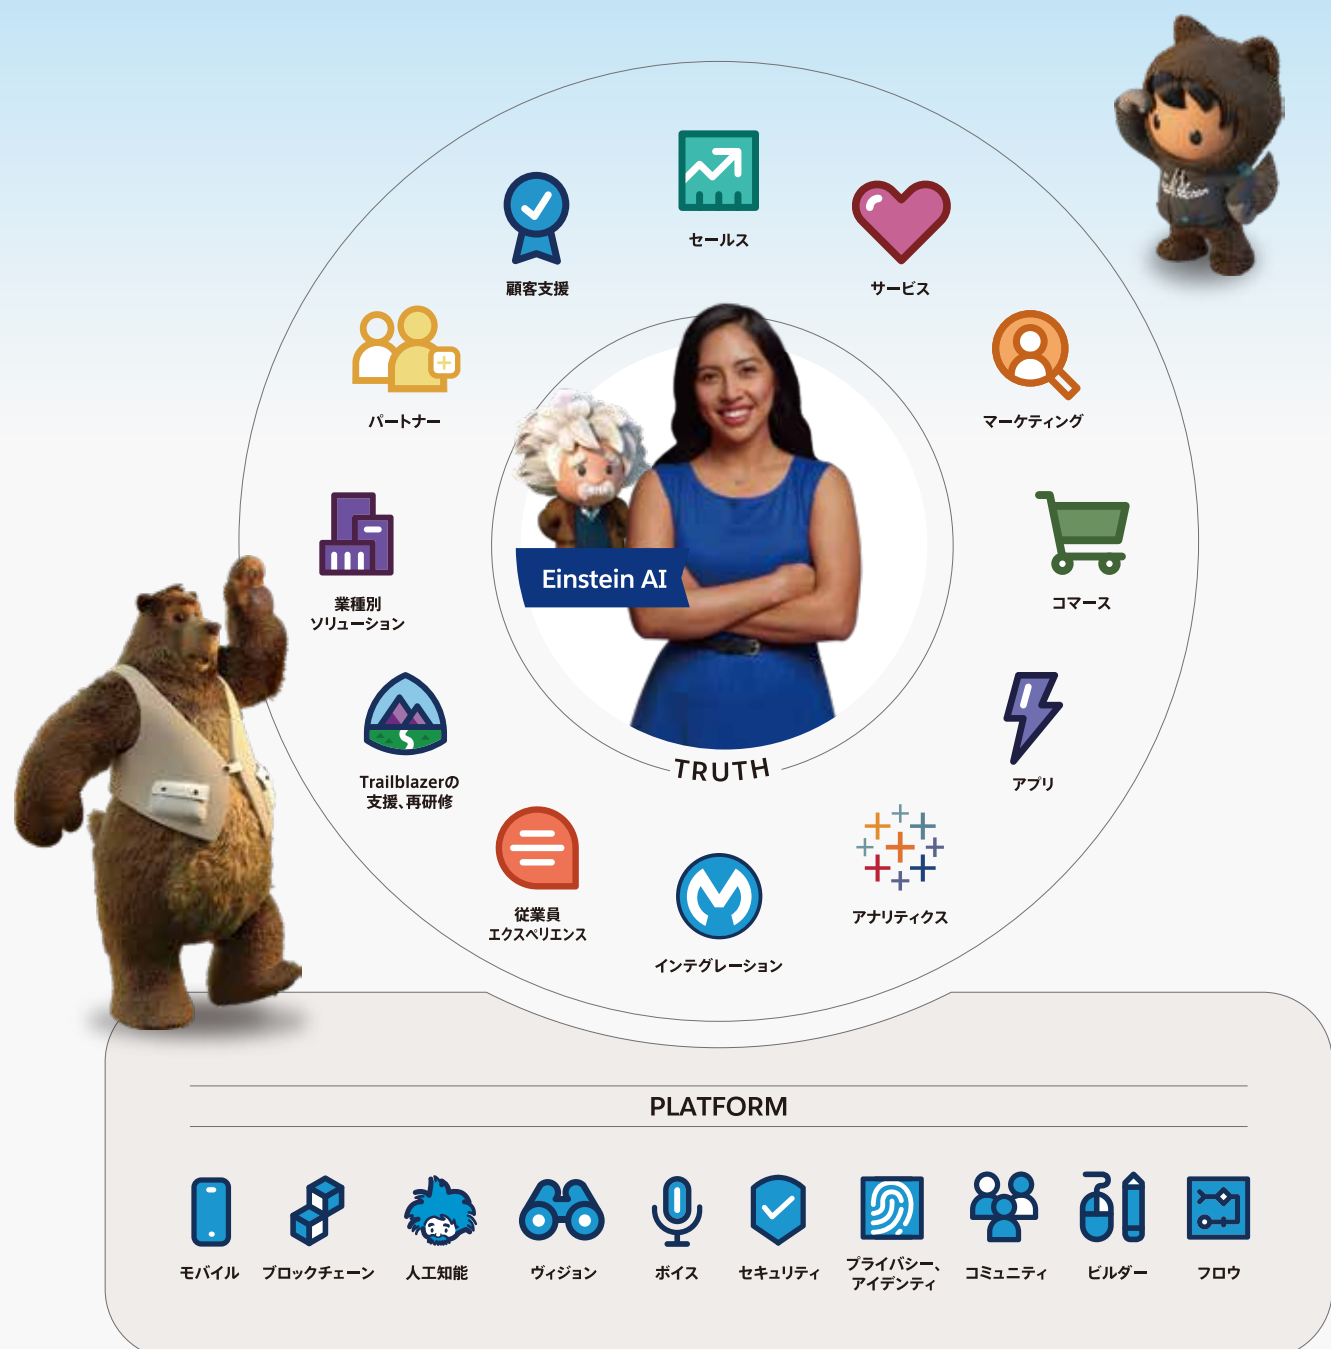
セールス

顧客支援

サービス

パートナー

マーケティング

コマース

業種別
ソリューション

Einstein AI

TRUTH

アプリ

Trailblazerの
支援、再研修

アナリティクス

従業員
エクスペリエンス

インテグレーション

PLATFORM

モバイル

ブロックチェーン

人工知能

ヴィジョン

ボイス

セキュリティ

プライバシー、
アイデンティ

コミュニティ

ビルダー

フロウ